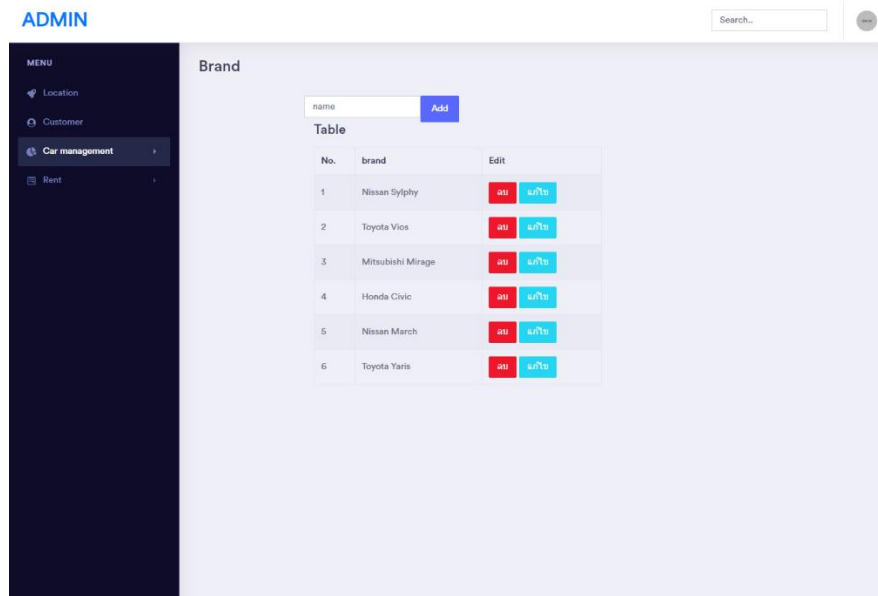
ADMIN

Search..

MENU

Location

Customer

Car management

Rent

Brand

name

Add

Table

| No. | brand | Edit |
|---|---|---|
| 1 | Nissan Sylphy | ลบ แก้ไข |
| 2 | Toyota Vios | ลบ แก้ไข |
| 3 | Mitsubishi Mirage | ลบ แก้ไข |
| 4 | Honda Civic | ลบ แก้ไข |
| 5 | Nissan March | ลบ แก้ไข |
| 6 | Toyota Yaris | ลบ แก้ไข |